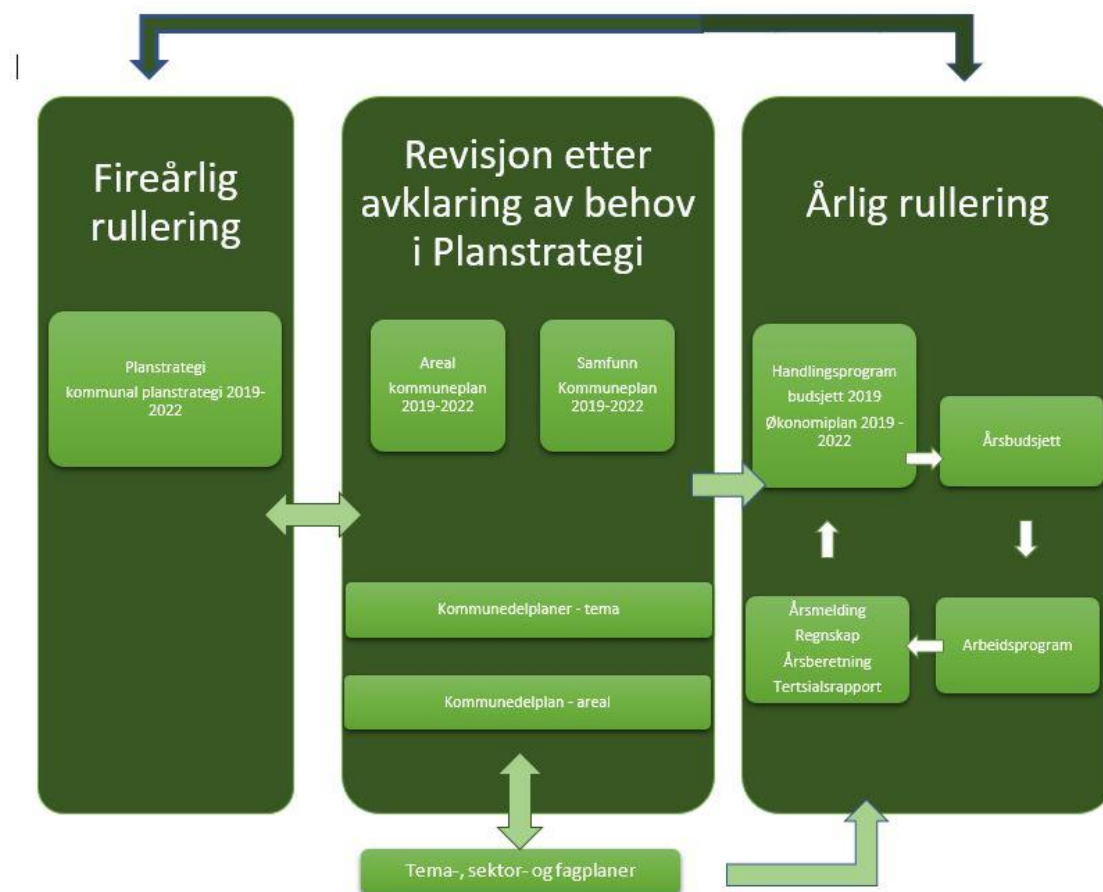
Fireårlig rullering

Planstrategi
kommunal planstrategi 2019-2022

Revisjon etter avklaring av behov i Planstrategi

Areal
kommuneplan
2019-2022

Samfunn
Kommuneplan
2019-2022

Kommunedelplaner - tema

Kommunedelplan - areal

Tema-, sektor- og fagplaner

Årlig rullering

Handlingsprogram
budsjett 2019
Økonomiplan 2019 - 2022

Årsbudsjett

Arbeidsprogram

Årsmelding
Regnskap
Årsberetning
Tertsialsrapport